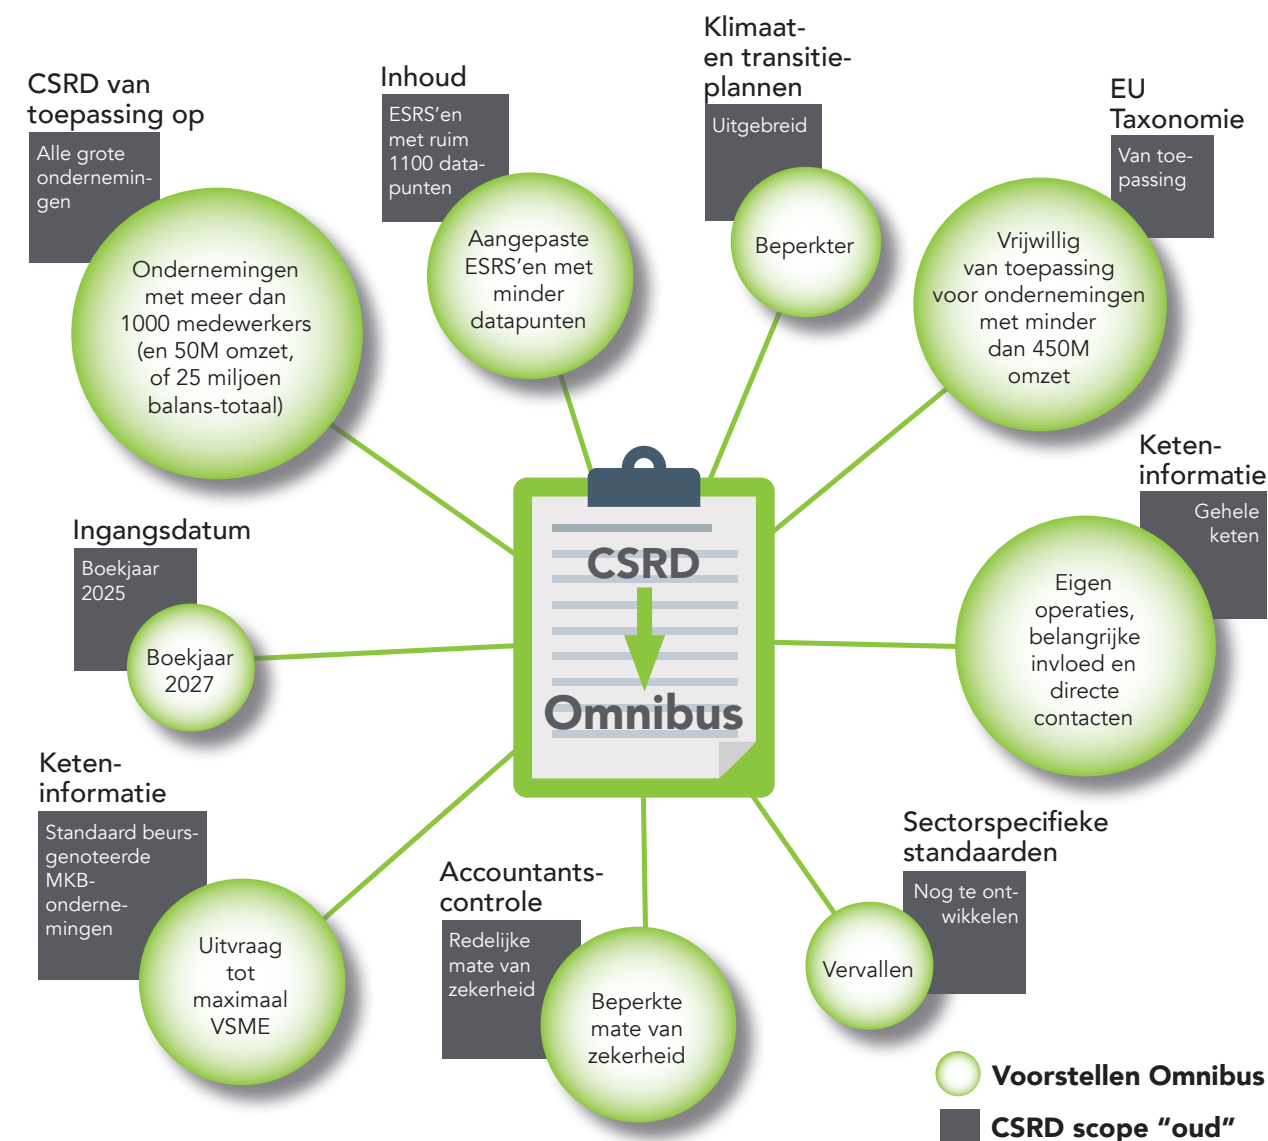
CSRD van toepassing op

Alle grote ondernemingen

Ondernemingen met meer dan 1000 medewerkers (en 50M omzet, of 25 miljoen balans-totaal)

Inhoud

ESRS'en met ruim 1100 datapunten

Aangepaste ESRS'en met minder datapunten

Klimaat- en transitieplannen

Uitgebreid

Beperkter

EU Taxonomie

Van toepassing

Vrijwillig van toepassing voor ondernemingen met minder dan 450M omzet

Keteninformatie

Gehele keten

Eigen operaties, belangrijke invloed en directe contacten

Ingangsdatum

Boekjaar 2025

Boekjaar 2027

CSRD

Omnibus

Keteninformatie

Standaard beursgenoteerde MKB-ondernemingen

Uitvraag tot maximaal VSME

Accountantscontrole

Redelijke mate van zekerheid

Beperkte mate van zekerheid

Sectorspecifieke standaarden

Nog te ontwikkelen

Vervallen

Voorstellen Omnibus

CSRD scope "oud"